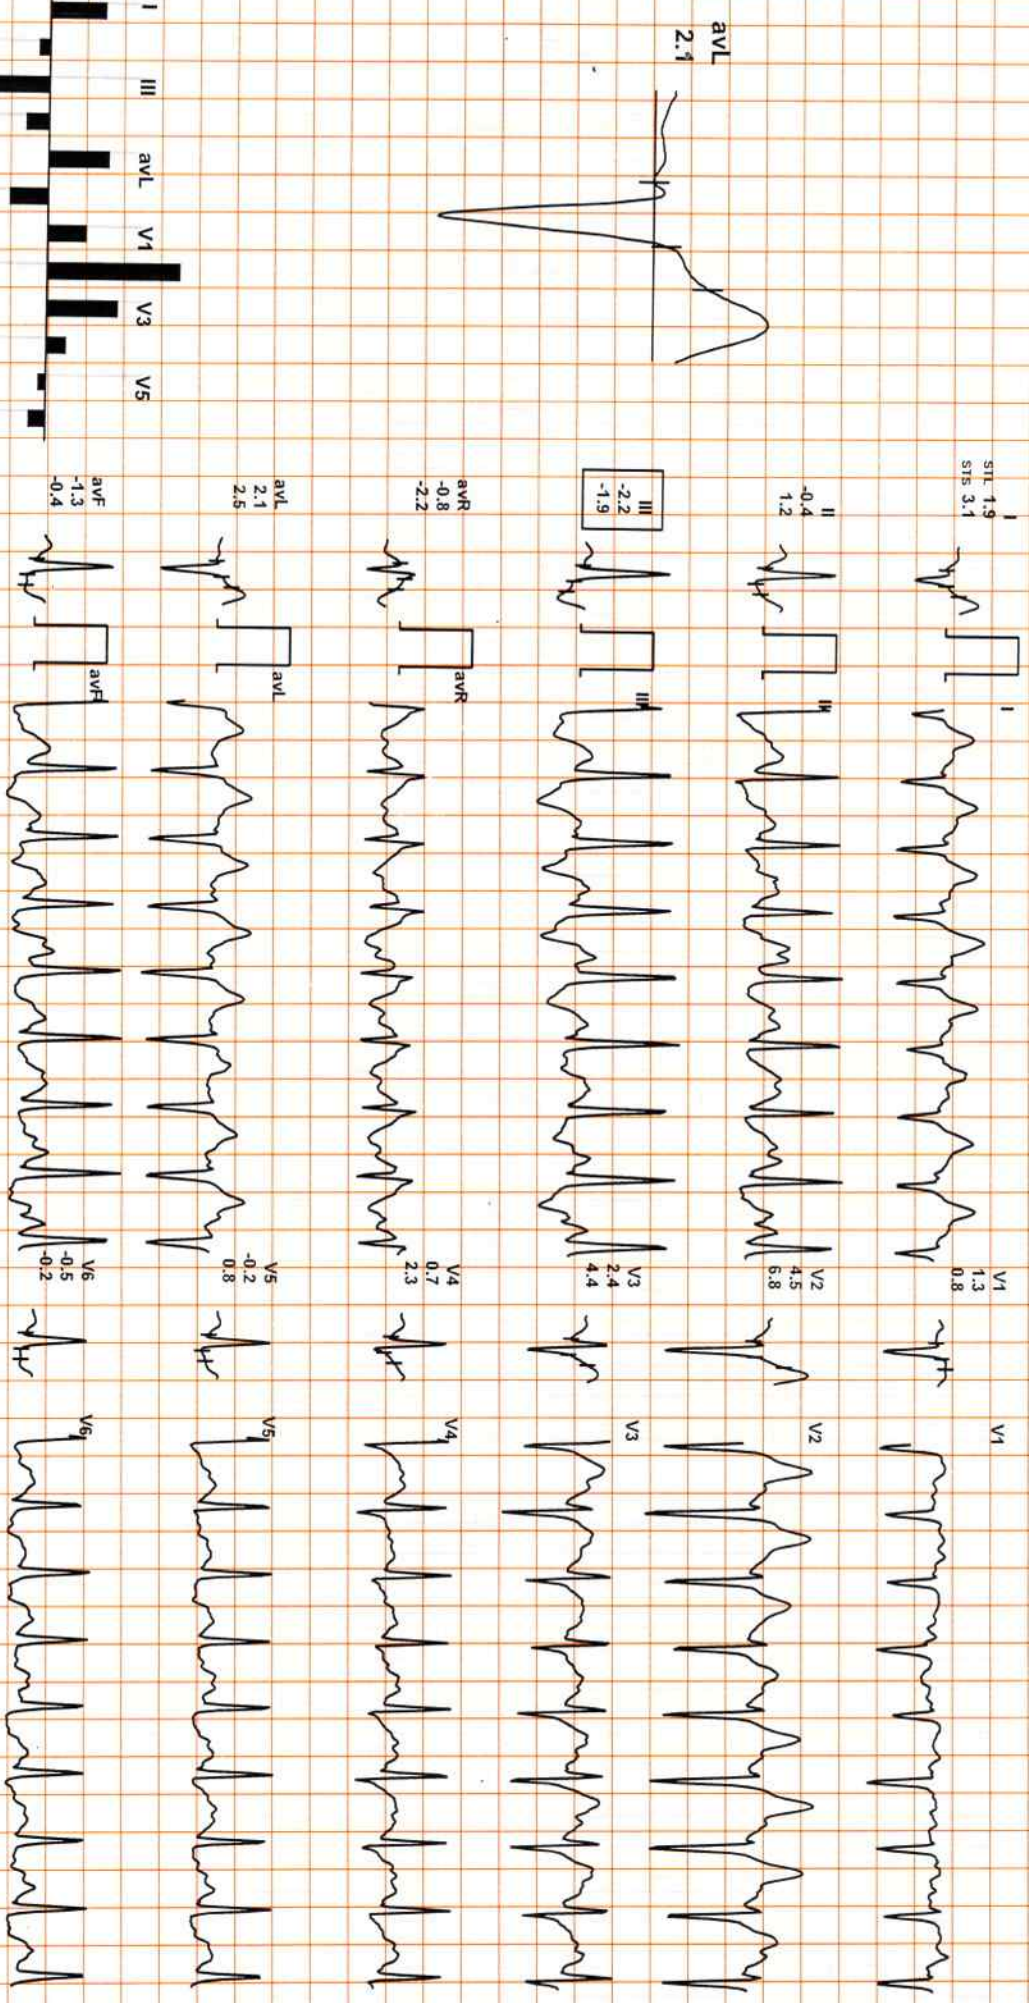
avL
2.1

I
III
avL
V1
V3
V5

I
STL 1.9
STS 3.1

II
-0.4
1.2

III
-2.2
-1.9

avR
-0.8
-2.2

avL
2.1
2.5

avF
-1.3
-0.4

I
II
III
avR
avL
avF

V1
1.3
0.8

V2
4.5
6.8

V3
2.4
4.4

V4
0.7
2.3

V5
-0.2
0.8

V6
-0.5
-0.2

V1
V2
V3
V4
V5
V6